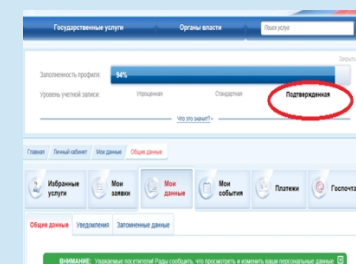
Государственные услуги
Органы власти
Поиск услуги

Заполненность профиля:
94%
Уровень учетной записи:
Упрощенная
Стандартная
Подтвержденная
Что это значит?

Главная
Личный кабинет
Мои данные
Общие данные

Избранные услуги
Мои заявки
Мои данные
Мои события
Платежи
Госпочта

Общие данные
Уведомления
Запомненные данные

ВНИМАНИЕ: Уважаемые посетители! Рады сообщить, что просмотреть и изменить ваши персональные данные